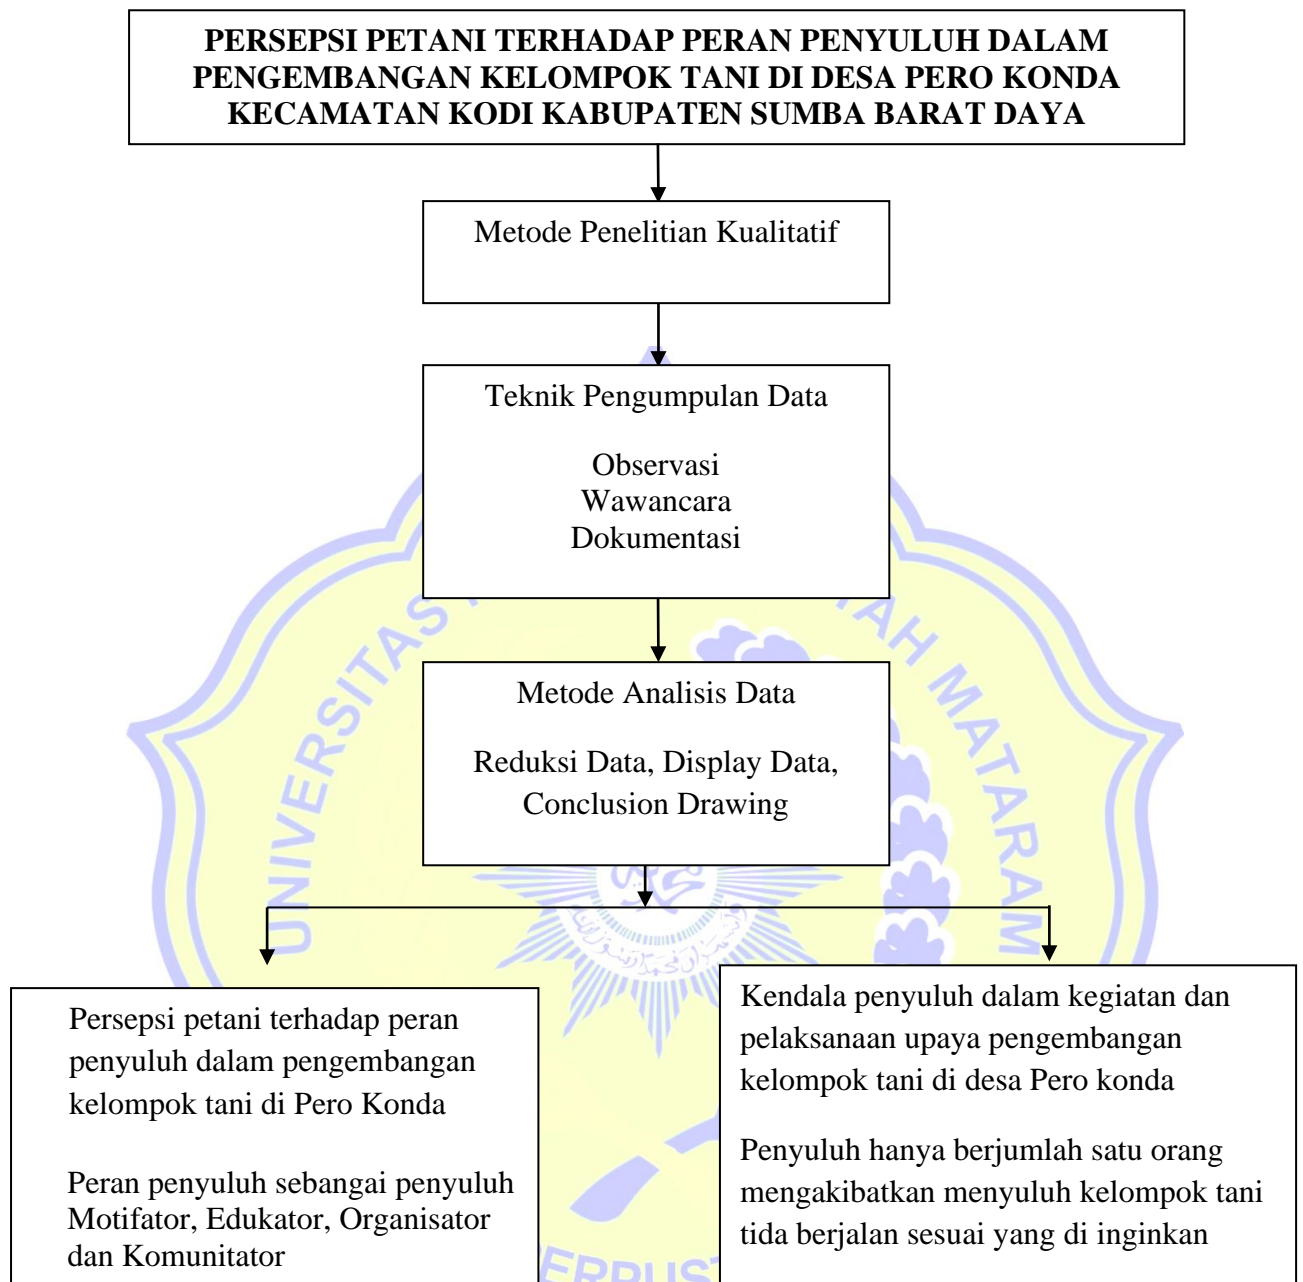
PERSEPSI PETANI TERHADAP PERAN PENYULUH DALAM PENGEMBANGAN KELOMPOK TANI DI DESA PERO KONDA KECAMATAN KODI KABUPATEN SUMBA BARAT DAYA

Metode Penelitian Kualitatif

Teknik Pengumpulan Data

Observasi
Wawancara
Dokumentasi

Metode Analisis Data

Reduksi Data, Display Data, Conclusion Drawing

Persepsi petani terhadap peran penyuluh dalam pengembangan kelompok tani di Pero Konda

Peran penyuluh sebangai penyuluh Motifator, Edukator, Organisator dan Komunitator

Kendala penyuluh dalam kegiatan dan pelaksanaan upaya pengembangan kelompok tani di desa Pero konda

Penyuluh hanya berjumlah satu orang mengakibatkan menyuluh kelompok tani tida berjalan sesuai yang di inginkan

UNIVERSITAS MUHAMMADIYAH MATARAM

PERPUST